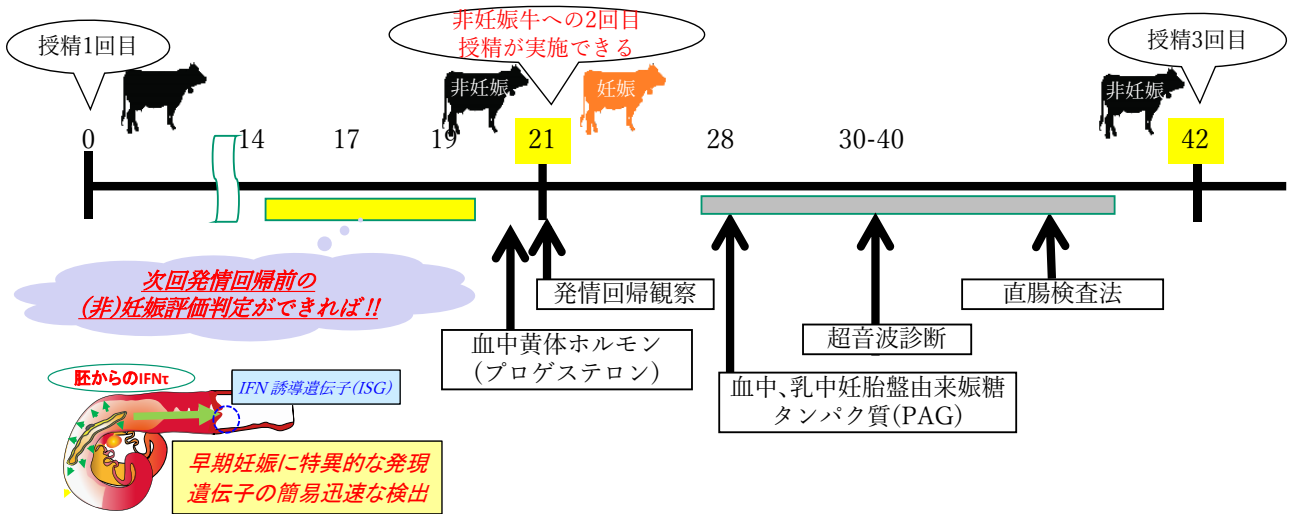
授精1回目

非妊娠牛への2回目授精が実施できる

授精3回目

非妊娠

妊娠

非妊娠

0

14

17

19

21

28

30-40

42

次回発情回帰前の(非)妊娠評価判定ができれば!!

発情回帰観察

直腸検査法

超音波診断

血中黄体ホルモン(プロゲステロン)

血中、乳中妊胎盤由来娠糖タンパク質(PAG)

胚からのIFNτ

IFN 誘導遺伝子(ISG)

早期妊娠に特異的な発現遺伝子の簡易迅速な検出